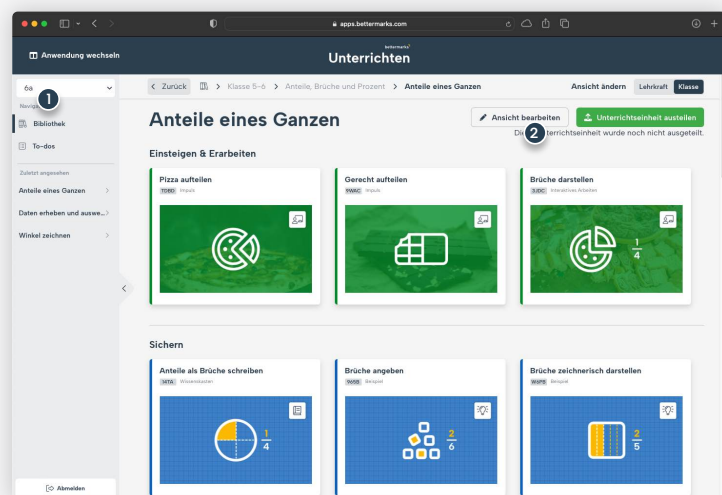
apps.bettermarks.com

Anwendung wechseln

bettermarks
Unterrichten

6a

1

Navig

Bibliothek

To-dos

Zuletzt angesehen

Anteile eines Ganzen

Daten erheben und auswe...

Winkel zeichnen

Abmelden

Zurück

Klasse 5–6 > Anteile, Brüche und Prozent > Anteile eines Ganzen

Ansicht ändern Lehrkraft Klasse

Anteile eines Ganzen

Ansicht bearbeiten

Unterrichtseinheit austeilen

Die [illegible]terrichtseinheit wurde noch nicht ausgeteilt.

2

Einsteigen & Erarbeiten

Pizza aufteilen
TDRD Impuls

Gerecht aufteilen
9WAC Impuls

Brüche darstellen
3JDC Interaktives Arbeiten

$\frac{1}{4}$

Sichern

Anteile als Brüche schreiben
14TA Wissenskasten

$\frac{1}{4}$

Brüche angeben
9X5B Beispiel

$\frac{2}{6}$

Brüche zeichnerisch darstellen
W6PB Beispiel

$\frac{2}{5}$